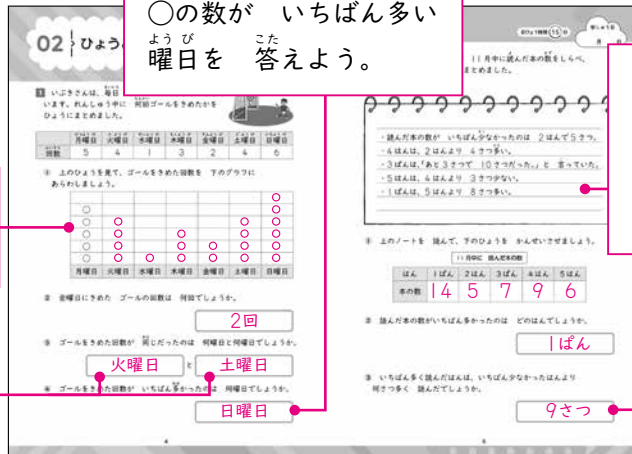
○の数が　いちばん多い
曜日を　答えよう。

02 ひょう

1 いぶきさんは、毎日 います。れんしゅう中に 何回ゴールをきめたかを ひょうにまとめました。

| | 月曜日 | 火曜日 | 水曜日 | 木曜日 | 金曜日 | 土曜日 | 日曜日 |
|---|---|---|---|---|---|---|---|
| 回数 | 5 | 4 | 1 | 3 | 2 | 4 | 6 |

① 上のひょうを見て、ゴールをきめた回数を 下のグラフに あらわしましょう。

月曜日 火曜日 水曜日 木曜日 金曜日 土曜日 日曜日

② 金曜日にきめた ゴールの回数は 何回でしょうか。

2回

③ ゴールをきめた回数が 同じだったのは 何曜日と何曜日でしょうか。

火曜日 と 土曜日

④ ゴールをきめた回数が いちばん多かったのは 何曜日でしょうか。

日曜日

11 月中に読んだ本の数をしらべ、まとめました。

・読んだ本の数が いちばん少なかったのは 2はんで5さつ。
・4はんは、2はんより 4さつ多い。
・3はんは、「あと3さつで 10さつだった。」と 言っていた。
・5はんは、4はんより 3さつ少ない。
・1ぱんは、5はんより 8さつ多い。

① 上のノートを 読んで、下のひょうを かんせいさせましょう。

11月中に 読んだ本の数

| はん | 1ぱん | 2はん | 3ぱん | 4はん | 5はん |
|---|---|---|---|---|---|
| 本の数 | 14 | 5 | 7 | 9 | 6 |

② 読んだ本の数が いちばん多かったのは どのはんでしょうか。

1ぱん

③ いちばん多く読んだはんは、いちばん少なかったはんより 何さつ多く 読んだでしょうか。

9さつ

4

5